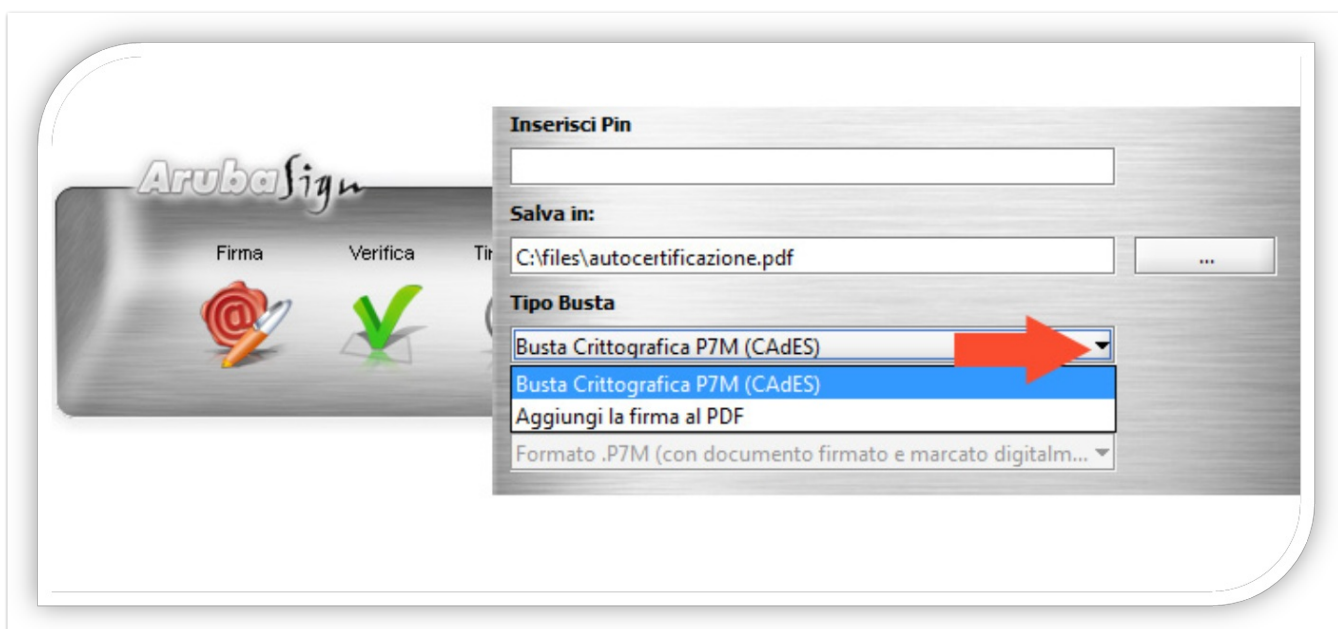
ArubaSign

Firma

Verifica

Ti

Inserisci Pin

Salva in:

C:\files\autocertificazione.pdf

...

Tipo Busta

Busta Crittografica P7M (CAdES)

Busta Crittografica P7M (CAdES)

Aggiungi la firma al PDF

Formato .P7M (con documento firmato e marcato digitalm...